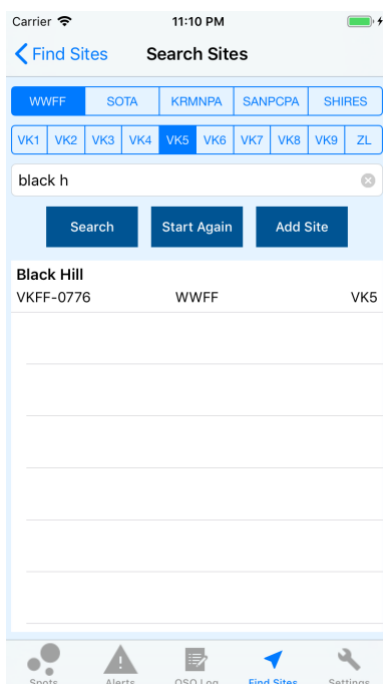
Carrier 11:10 PM

Find Sites Search Sites

WWFF SOTA KRMNPA SANPCPA SHIRES

VK1 VK2 VK3 VK4 VK5 VK6 VK7 VK8 VK9 ZL

black h

Search Start Again Add Site

Black Hill
VKFF-0776 WWFF VK5

Spots Alerts QSO Log Find Sites Settings